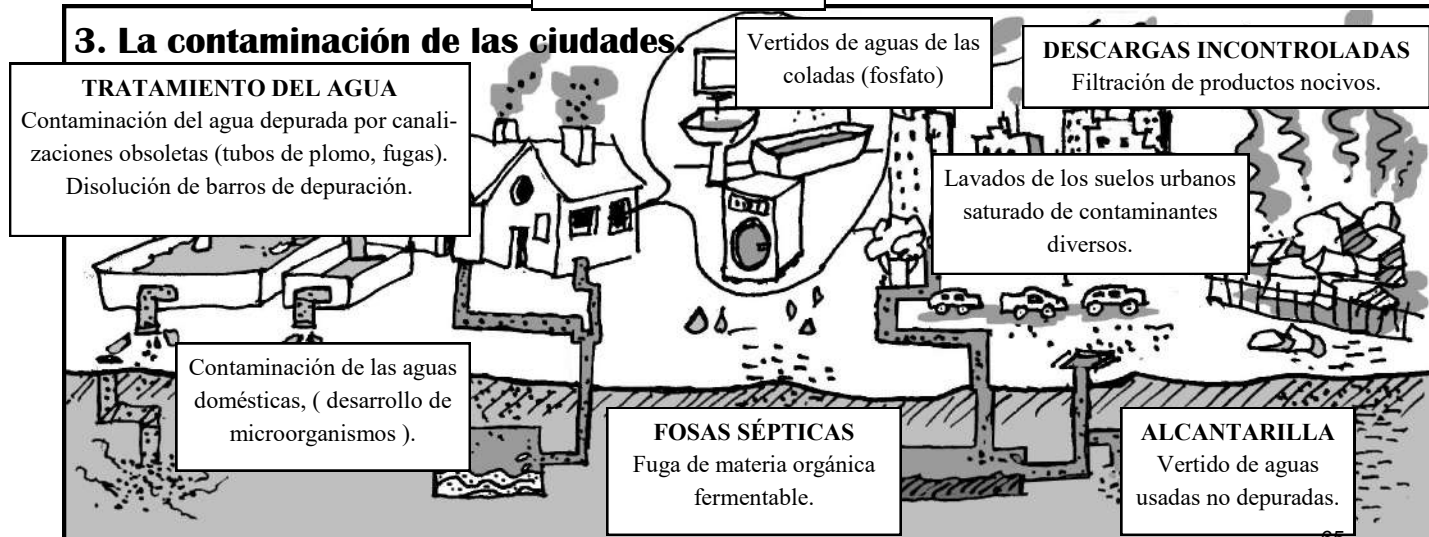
3. La contaminación de las ciudades.

TRATAMIENTO DEL AGUA
Contaminación del agua depurada por canalizaciones obsoletas (tubos de plomo, fugas). Disolución de barros de depuración.

Vertidos de aguas de las coladas (fosfato)

DESCARGAS INCONTROLADAS
Filtración de productos nocivos.

Lavados de los suelos urbanos saturado de contaminantes diversos.

Contaminación de las aguas domésticas, ( desarrollo de microorganismos ).

FOSAS SÉPTICAS
Fuga de materia orgánica fermentable.

ALCANTARILLA
Vertido de aguas usadas no depuradas.

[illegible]